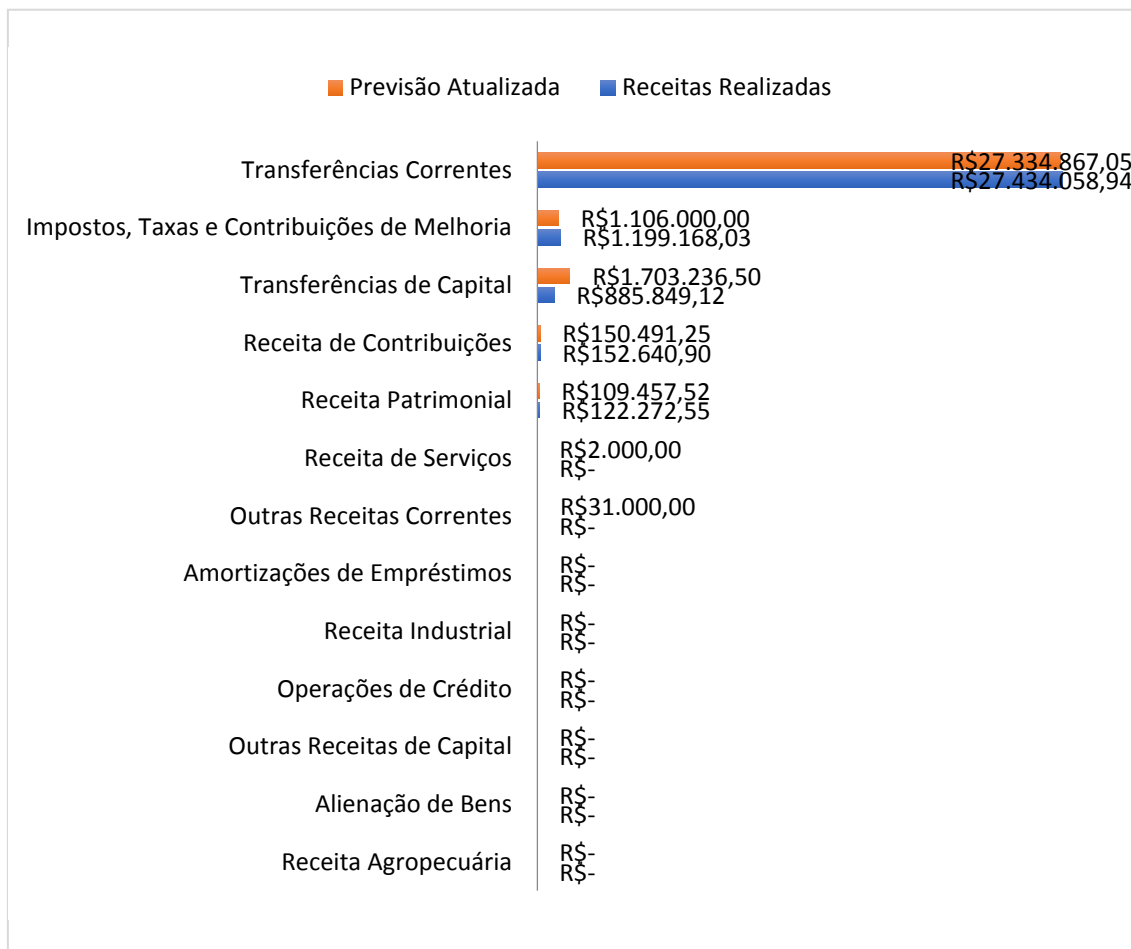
Previsão Atualizada Receitas Realizadas

| Categoria | Previsão Atualizada | Receitas Realizadas |
|---|---|---|
| Transferências Correntes | R$27.334.867,05 | R$27.434.058,94 |
| Impostos, Taxas e Contribuições de Melhoria | R$1.106.000,00 | R$1.199.168,03 |
| Transferências de Capital | R$1.703.236,50 | R$885.849,12 |
| Receita de Contribuições | R$150.491,25 | R$152.640,90 |
| Receita Patrimonial | R$109.457,52 | R$122.272,55 |
| Receita de Serviços | R$2.000,00 | R$- |
| Outras Receitas Correntes | R$31.000,00 | R$- |
| Amortizações de Empréstimos | R$- | R$- |
| Receita Industrial | R$- | R$- |
| Operações de Crédito | R$- | R$- |
| Outras Receitas de Capital | R$- | R$- |
| Alienação de Bens | R$- | R$- |
| Receita Agropecuária | R$- | R$- |